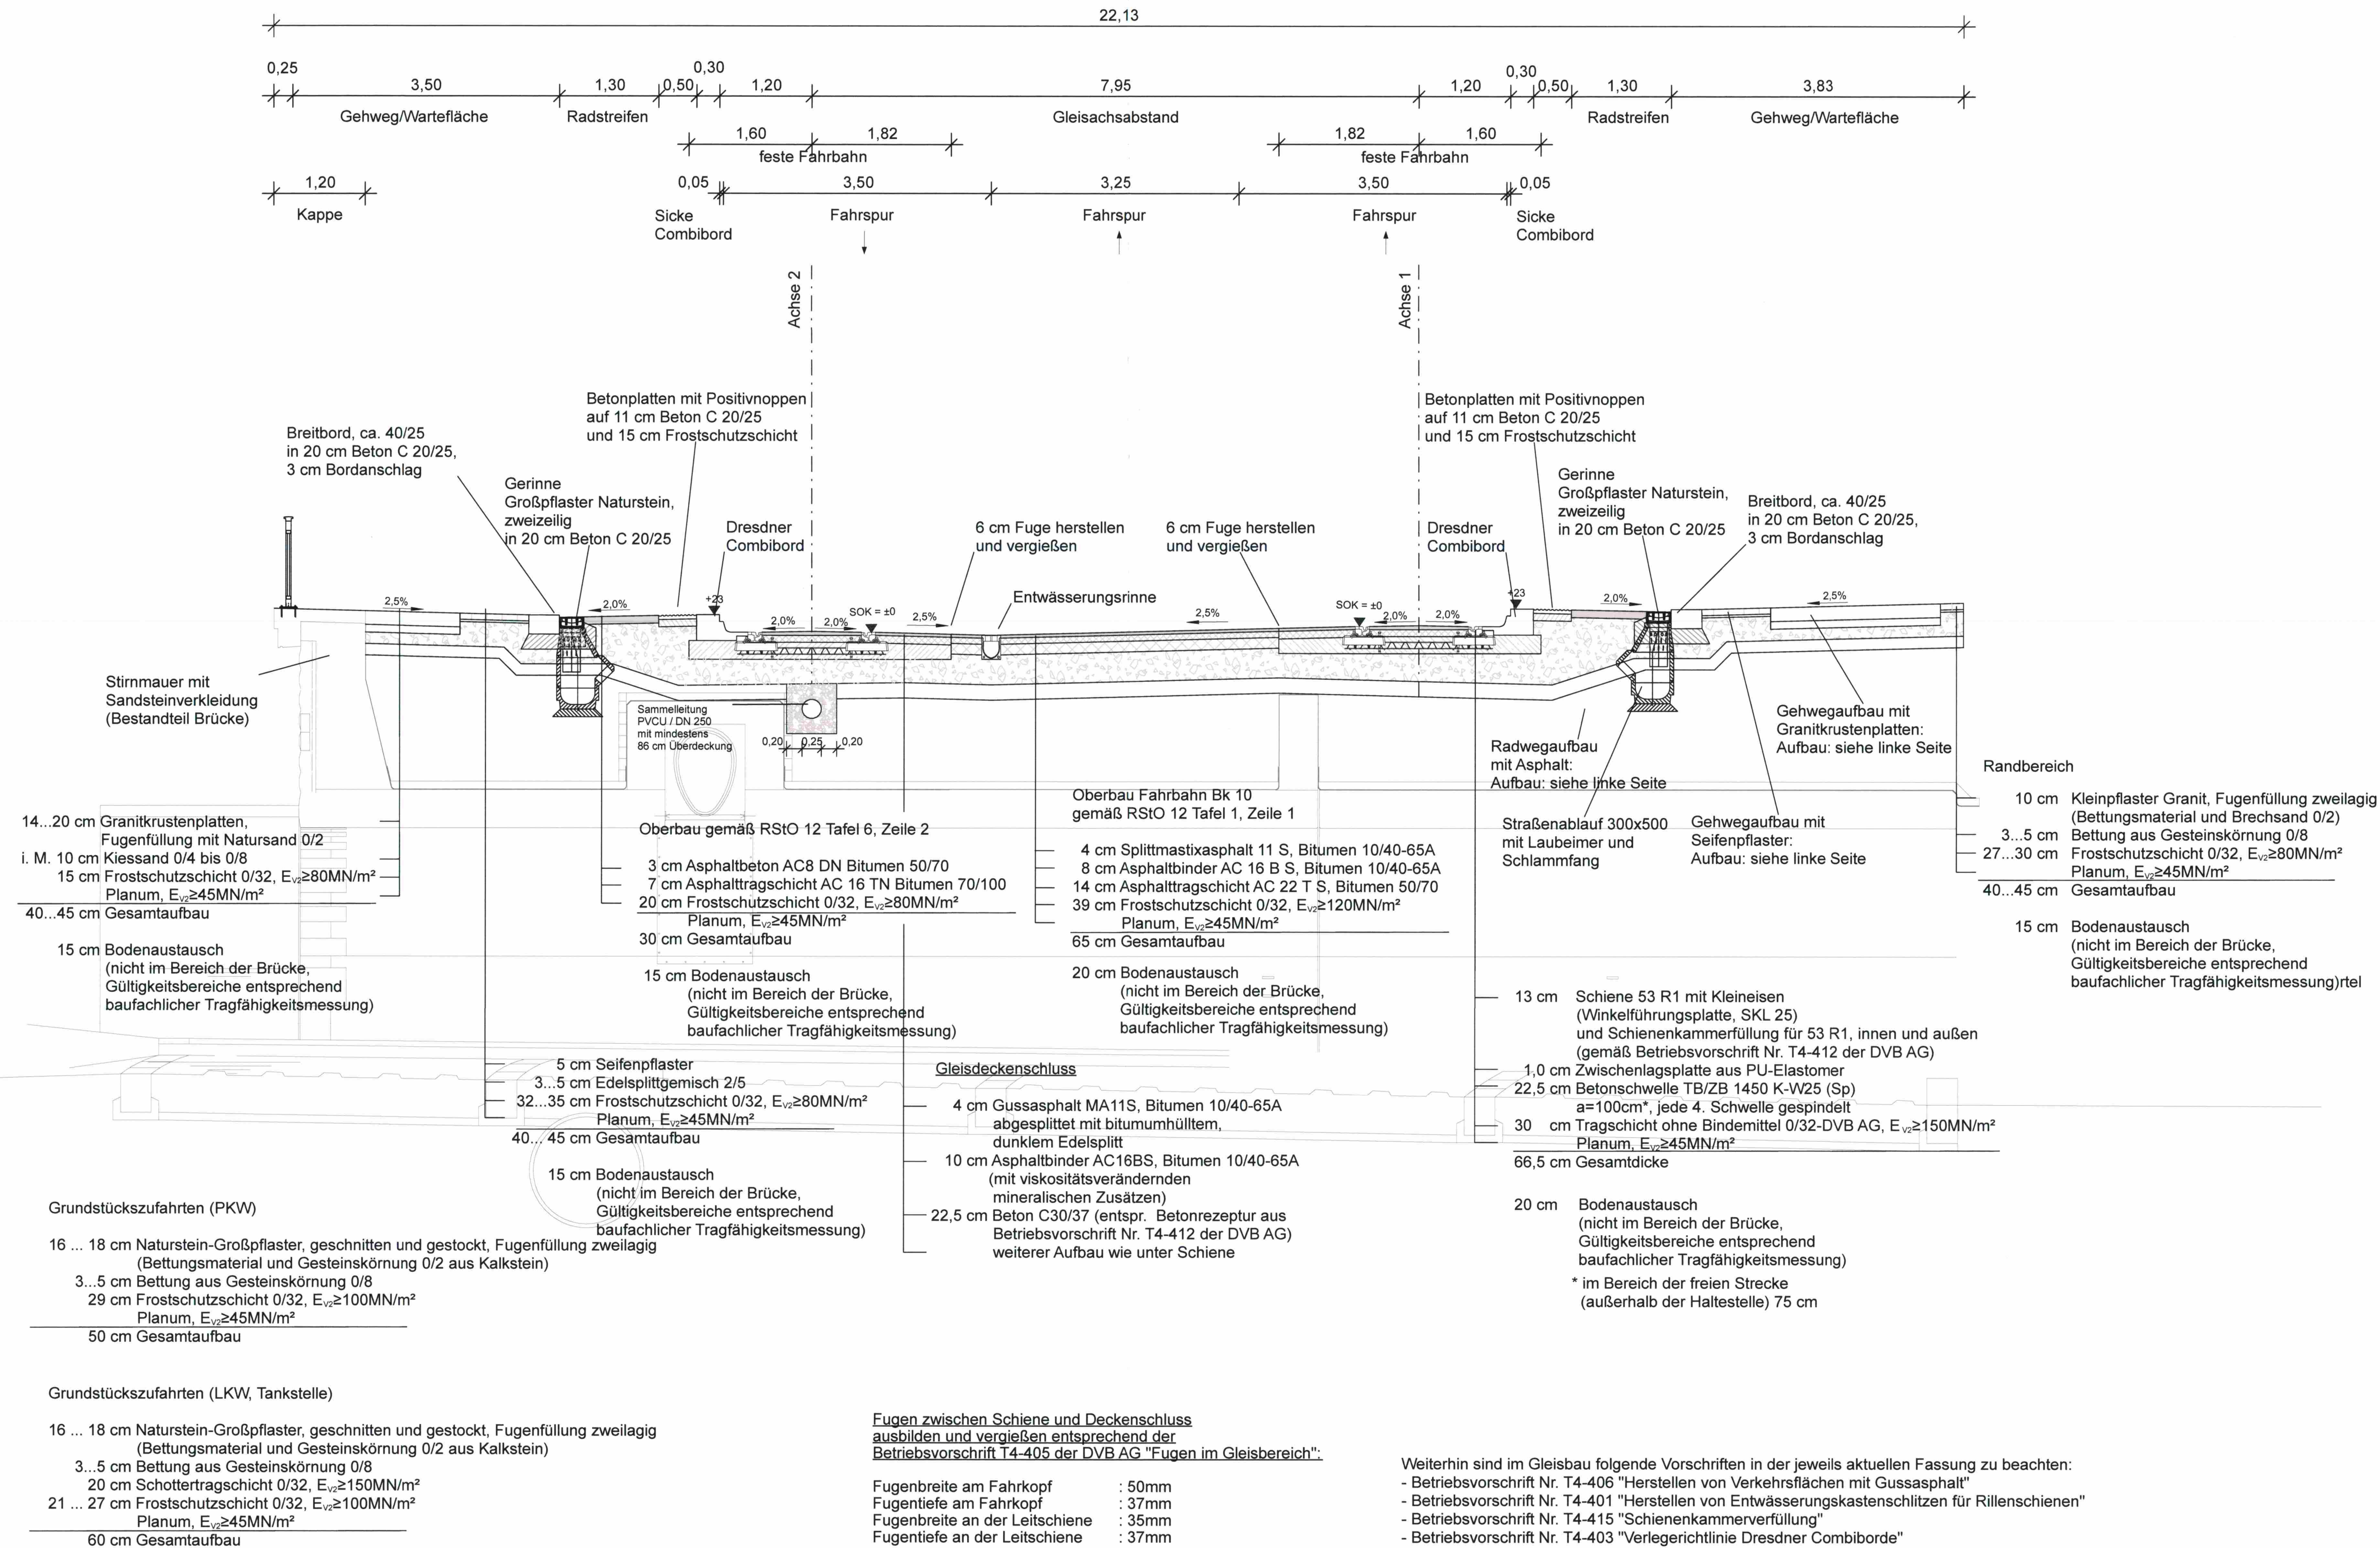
22,13

0,25 3,50 1,30 0,50 0,30 1,20 7,95 1,20 0,30 0,50 1,30 3,83

Gehweg/Wartefläche Radstreifen Gleisachsabstand Radstreifen Gehweg/Wartefläche

1,60 1,82 1,82 1,60

feste Fahrbahn feste Fahrbahn

1,20 0,05 3,50 3,25 3,50 0,05

Kappe Sicke Combibord Fahrspur Fahrspur Fahrspur Sicke Combibord

Achse 2 Achse 1

Betonplatten mit Positivnoppen auf 11 cm Beton C 20/25 und 15 cm Frostschutzschicht

Betonplatten mit Positivnoppen auf 11 cm Beton C 20/25 und 15 cm Frostschutzschicht

Breitbord, ca. 40/25 in 20 cm Beton C 20/25, 3 cm Bordanschlag

Gerinne Großpflaster Naturstein, zweizeilig in 20 cm Beton C 20/25

Dresdner Combibord

6 cm Fuge herstellen und vergießen

6 cm Fuge herstellen und vergießen

Dresdner Combibord

Gerinne Großpflaster Naturstein, zweizeilig in 20 cm Beton C 20/25

Breitbord, ca. 40/25 in 20 cm Beton C 20/25, 3 cm Bordanschlag

Entwässerungsrinne

2,5% 2,0% +23 2,0% 2,0% SOK = ±0 2,5% 2,5% SOK = ±0 2,0% 2,0% +23 2,0% 2,5%

Stirnmauer mit Sandsteinverkleidung (Bestandteil Brücke)

Sammelleitung PVCU / DN 250 mit mindestens 86 cm Überdeckung

0,20 0,25 0,20

Radwegaufbau mit Asphalt: Aufbau: siehe linke Seite

Gehwegaufbau mit Granitkrustenplatten: Aufbau: siehe linke Seite

Randbereich

14...20 cm Granitkrustenplatten, Fugenfüllung mit Natursand 0/2
i. M. 10 cm Kiessand 0/4 bis 0/8
15 cm Frostschutzschicht 0/32, $E_{v2}$≥80MN/m²
Planum, $E_{v2}$≥45MN/m²
40...45 cm Gesamtaufbau

15 cm Bodenaustausch (nicht im Bereich der Brücke, Gültigkeitsbereiche entsprechend baufachlicher Tragfähigkeitsmessung)

Oberbau gemäß RStO 12 Tafel 6, Zeile 2

3 cm Asphaltbeton AC8 DN Bitumen 50/70
7 cm Asphalttragschicht AC 16 TN Bitumen 70/100
20 cm Frostschutzschicht 0/32, $E_{v2}$≥80MN/m²
Planum, $E_{v2}$≥45MN/m²
30 cm Gesamtaufbau

15 cm Bodenaustausch (nicht im Bereich der Brücke, Gültigkeitsbereiche entsprechend baufachlicher Tragfähigkeitsmessung)

Oberbau Fahrbahn Bk 10 gemäß RStO 12 Tafel 1, Zeile 1

4 cm Splittmastixasphalt 11 S, Bitumen 10/40-65A
8 cm Asphaltbinder AC 16 B S, Bitumen 10/40-65A
14 cm Asphalttragschicht AC 22 T S, Bitumen 50/70
39 cm Frostschutzschicht 0/32, $E_{v2}$≥120MN/m²
Planum, $E_{v2}$≥45MN/m²
65 cm Gesamtaufbau

20 cm Bodenaustausch (nicht im Bereich der Brücke, Gültigkeitsbereiche entsprechend baufachlicher Tragfähigkeitsmessung)

Straßenablauf 300x500 mit Laubeimer und Schlammfang

Gehwegaufbau mit Seifenpflaster: Aufbau: siehe linke Seite

10 cm Kleinpflaster Granit, Fugenfüllung zweilagig (Bettungsmaterial und Brechsand 0/2)
3...5 cm Bettung aus Gesteinskörnung 0/8
27...30 cm Frostschutzschicht 0/32, $E_{v2}$≥80MN/m²
Planum, $E_{v2}$≥45MN/m²
40...45 cm Gesamtaufbau

15 cm Bodenaustausch (nicht im Bereich der Brücke, Gültigkeitsbereiche entsprechend baufachlicher Tragfähigkeitsmessung)rtel

13 cm Schiene 53 R1 mit Kleineisen (Winkelführungsplatte, SKL 25) und Schienenkammerfüllung für 53 R1, innen und außen (gemäß Betriebsvorschrift Nr. T4-412 der DVB AG)
1,0 cm Zwischenlagsplatte aus PU-Elastomer
22,5 cm Betonschwelle TB/ZB 1450 K-W25 (Sp) a=100cm*, jede 4. Schwelle gespindelt
30 cm Tragschicht ohne Bindemittel 0/32-DVB AG, $E_{v2}$≥150MN/m²
Planum, $E_{v2}$≥45MN/m²
66,5 cm Gesamtdicke

20 cm Bodenaustausch (nicht im Bereich der Brücke, Gültigkeitsbereiche entsprechend baufachlicher Tragfähigkeitsmessung)
* im Bereich der freien Strecke (außerhalb der Haltestelle) 75 cm

5 cm Seifenpflaster
3...5 cm Edelsplittgemisch 2/5
32...35 cm Frostschutzschicht 0/32, $E_{v2}$≥80MN/m²
Planum, $E_{v2}$≥45MN/m²
40... 45 cm Gesamtaufbau

15 cm Bodenaustausch (nicht im Bereich der Brücke, Gültigkeitsbereiche entsprechend baufachlicher Tragfähigkeitsmessung)

Gleisdeckenschluss

4 cm Gussasphalt MA11S, Bitumen 10/40-65A abgesplittet mit bitumumhülltem, dunklem Edelsplitt
10 cm Asphaltbinder AC16BS, Bitumen 10/40-65A (mit viskositätsverändernden mineralischen Zusätzen)
22,5 cm Beton C30/37 (entspr. Betonrezeptur aus Betriebsvorschrift Nr. T4-412 der DVB AG) weiterer Aufbau wie unter Schiene

Grundstückszufahrten (PKW)

16 ... 18 cm Naturstein-Großpflaster, geschnitten und gestockt, Fugenfüllung zweilagig (Bettungsmaterial und Gesteinskörnung 0/2 aus Kalkstein)
3...5 cm Bettung aus Gesteinskörnung 0/8
29 cm Frostschutzschicht 0/32, $E_{v2}$≥100MN/m²
Planum, $E_{v2}$≥45MN/m²
50 cm Gesamtaufbau

Grundstückszufahrten (LKW, Tankstelle)

16 ... 18 cm Naturstein-Großpflaster, geschnitten und gestockt, Fugenfüllung zweilagig (Bettungsmaterial und Gesteinskörnung 0/2 aus Kalkstein)
3...5 cm Bettung aus Gesteinskörnung 0/8
20 cm Schottertragschicht 0/32, $E_{v2}$≥150MN/m²
21 ... 27 cm Frostschutzschicht 0/32, $E_{v2}$≥100MN/m²
Planum, $E_{v2}$≥45MN/m²
60 cm Gesamtaufbau

Fugen zwischen Schiene und Deckenschluss ausbilden und vergießen entsprechend der Betriebsvorschrift T4-405 der DVB AG "Fugen im Gleisbereich":

Fugenbreite am Fahrkopf : 50mm
Fugentiefe am Fahrkopf : 37mm
Fugenbreite an der Leitschiene : 35mm
Fugentiefe an der Leitschiene : 37mm

Weiterhin sind im Gleisbau folgende Vorschriften in der jeweils aktuellen Fassung zu beachten:
- Betriebsvorschrift Nr. T4-406 "Herstellen von Verkehrsflächen mit Gussasphalt"
- Betriebsvorschrift Nr. T4-401 "Herstellen von Entwässerungskastenschlitzen für Rillenschienen"
- Betriebsvorschrift Nr. T4-415 "Schienenkammerverfüllung"
- Betriebsvorschrift Nr. T4-403 "Verlegerichtlinie Dresdner Combiborde"